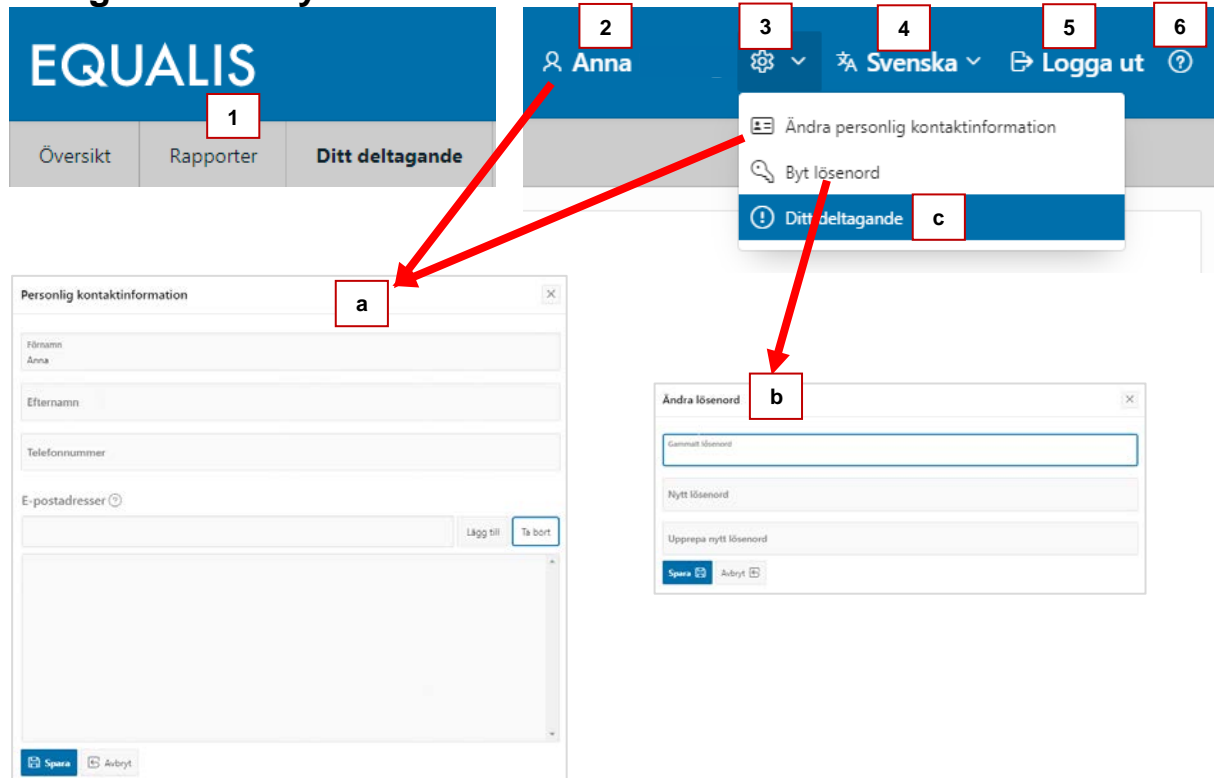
EQUALIS

1

Översikt

Rapporter

Ditt deltagande

2

Anna

3

4

Svenska

5

Logga ut

6

Ändra personlig kontaktinformation

Byt lösenord

Ditt deltagande

c

Personlig kontaktinformation

a

Förnamn
Anna

Efternamn

Telefonnummer

E-postadresser

Lägg till

Ta bort

Spara

Avbryt

Ändra lösenord

b

Gammalt lösenord

Nytt lösenord

Upprepa nytt lösenord

Spara

Avbryt